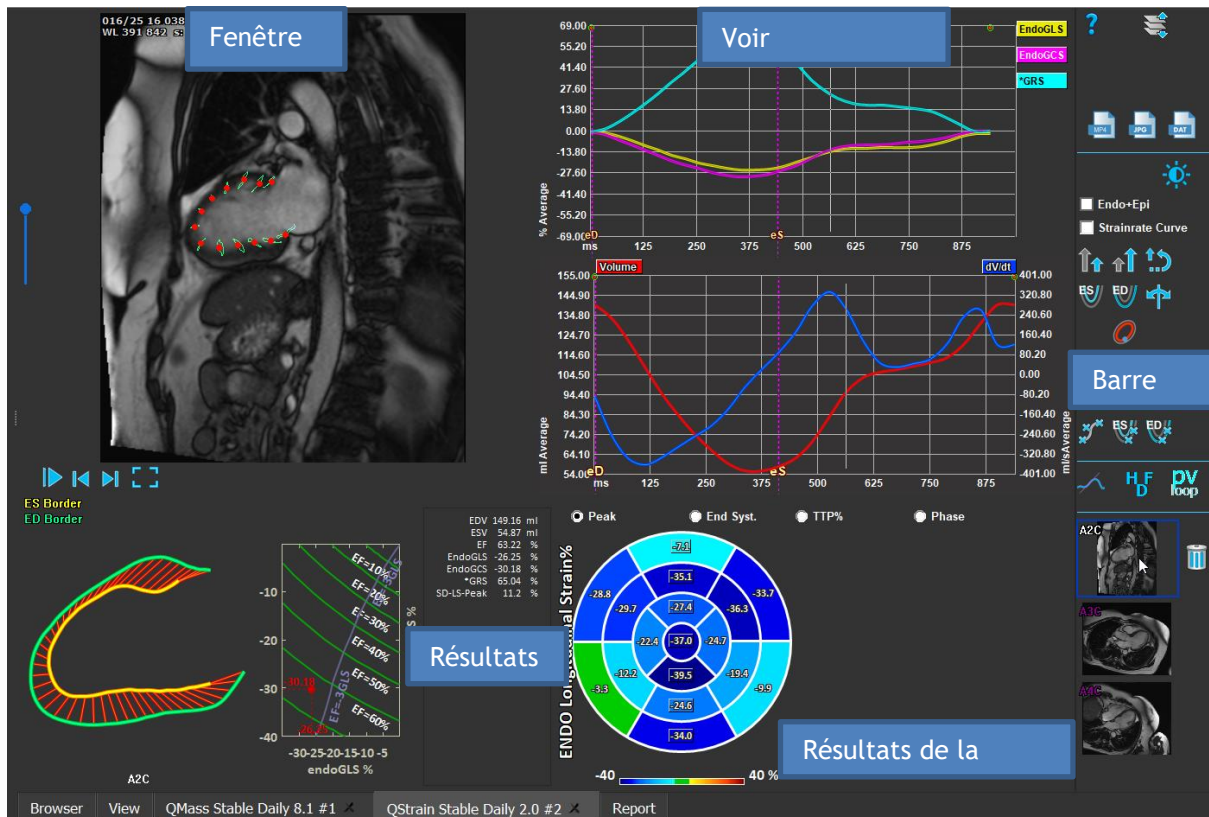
016/25 16 038
WL 391 842

Fenêtre

Voir

69.00
55.20
41.40
27.60
13.80
0.00
-13.80
-27.60
-41.40
-55.20
-69.00
% Average
eD
ms
125
250
375
eS
500
625
750
875

EndoGLS
EndoGCS
*GRS

Volume
dV/dt
155.00
144.90
134.80
124.70
114.60
104.50
94.40
84.30
74.20
64.10
54.00
ml Average
eD
ms
125
250
375
eS
500
625
750
875
401.00
320.80
240.60
160.40
80.20
0.00
-80.20
-160.40
-240.60
-320.80
-401.00
ml/s Average

Endo+Epi
Strainrate Curve

ES
ED

Barre

ES
ED

H F D
PV loop

MP4
JPG
DAT

ES Border
ED Border

EDV 149.16 ml
ESV 54.87 ml
EF 63.22 %
EndoGLS -26.25 %
EndoGCS -30.18 %
*GRS 65.04 %
SD-LS-Peak 11.2 %

Peak
End Syst.
TTP%
Phase

EF=10%
EF=20%
EF=30%
EF=40%
EF=50%
EF=60%
EF=-3GLS
-10
-20
-30
-40
-30.18
-26.25
-30-25-20-15-10 -5
endoGLS %

Résultats

ENDO Lo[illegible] Strain%

-7.1
-35.1
-28.8
-33.7
-29.7
-27.4
-36.3
-22.4
-37.0
-24.7
-12.2
-19.4
-3.3
-39.5
-9.9
-24.6
-34.0

-40
40 %

Résultats de la

A2C
A2C
A3C
A4C

Browser
View
QMass Stable Daily 8.1 #1
QStrain Stable Daily 2.0 #2
Report